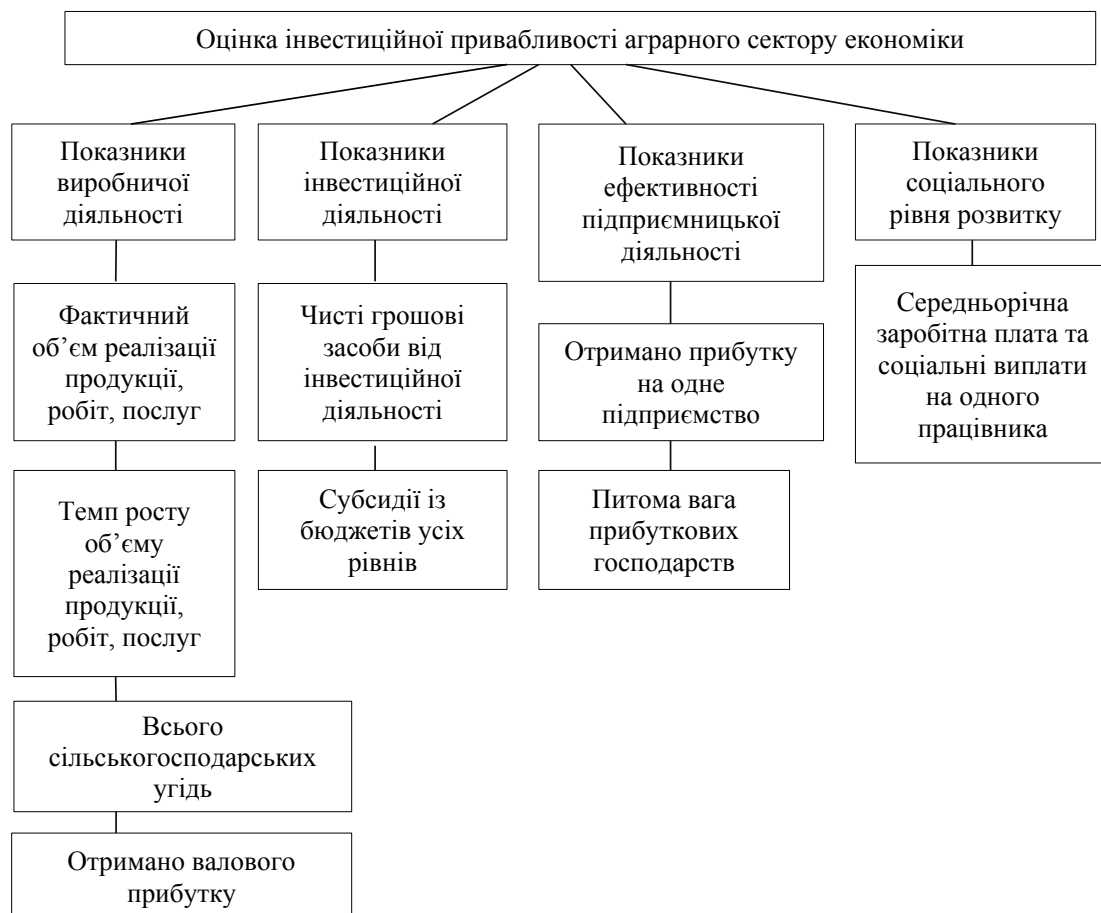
Оцінка інвестиційної привабливості аграрного сектору економіки

Показники виробничої діяльності

Фактичний об’єм реалізації продукції, робіт, послуг

Темп росту об’єму реалізації продукції, робіт, послуг

Всього сільськогосподарських угідь

Отримано валового прибутку

Показники інвестиційної діяльності

Чисті грошові засоби від інвестиційної діяльності

Субсидії із бюджетів усіх рівнів

Показники ефективності підприємницької діяльності

Отримано прибутку на одне підприємство

Питома вага прибуткових господарств

Показники соціального рівня розвитку

Середньорічна заробітна плата та соціальні виплати на одного працівника